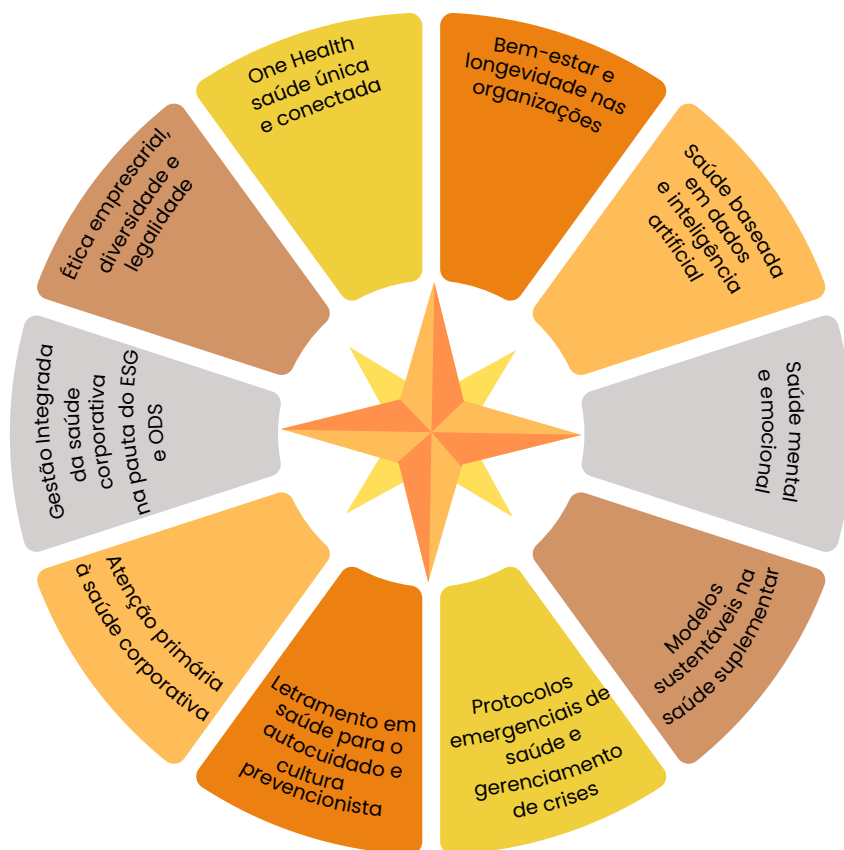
One Health saúde única e conectada

Bem-estar e longevidade nas organizações

Saúde baseada em dados e inteligência artificial

Saúde mental e emocional

Modelos sustentáveis na saúde suplementar

Protocolos emergenciais de saúde e gerenciamento de crises

Letramento em saúde para o autocuidado e cultura prevencionista

Atenção primária à saúde corporativa

Gestão Integrada da saúde corporativa na pauta do ESG e ODS

Ética empresarial, diversidade e legalidade